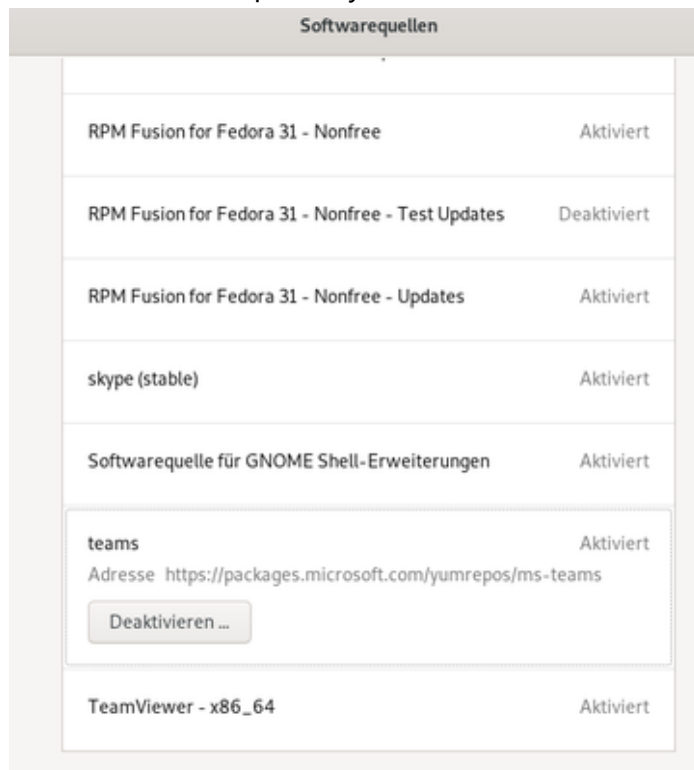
Softwarequellen

RPM Fusion for Fedora 31 - Nonfree Aktiviert

RPM Fusion for Fedora 31 - Nonfree - Test Updates Deaktiviert

RPM Fusion for Fedora 31 - Nonfree - Updates Aktiviert

skype (stable) Aktiviert

Softwarequelle für GNOME Shell-Erweiterungen Aktiviert

teams Aktiviert
Adresse https://packages.microsoft.com/yumrepos/ms-teams
Deaktivieren ...

TeamViewer - x86_64 Aktiviert